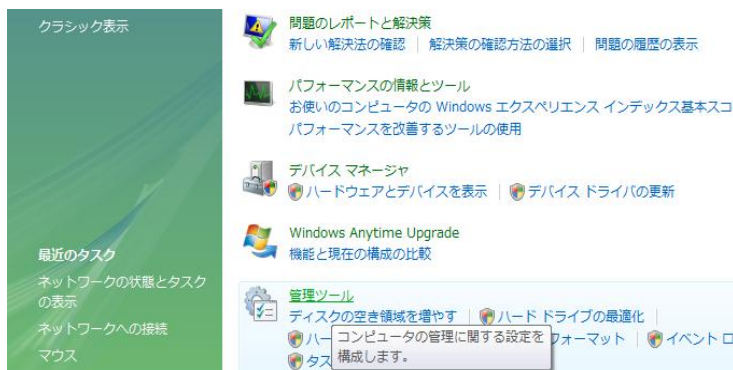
クラシック表示

最近のタスク
ネットワークの状態とタスクの表示
ネットワークへの接続
マウス

問題のレポートと解決策
新しい解決法の確認 | 解決策の確認方法の選択 | 問題の履歴の表示

パフォーマンスの情報とツール
お使いのコンピュータの Windows エクスペリエンス インデックス基本スコ
パフォーマンスを改善するツールの使用

デバイス マネージャ
ハードウェアとデバイスを表示 | デバイス ドライバの更新

Windows Anytime Upgrade
機能と現在の構成の比較

管理ツール
ディスクの空き領域を増やす | ハード ドライブの最適化
ハー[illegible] フォーマット | イベント ロ
タス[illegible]

コンピュータの管理に関する設定を構成します。